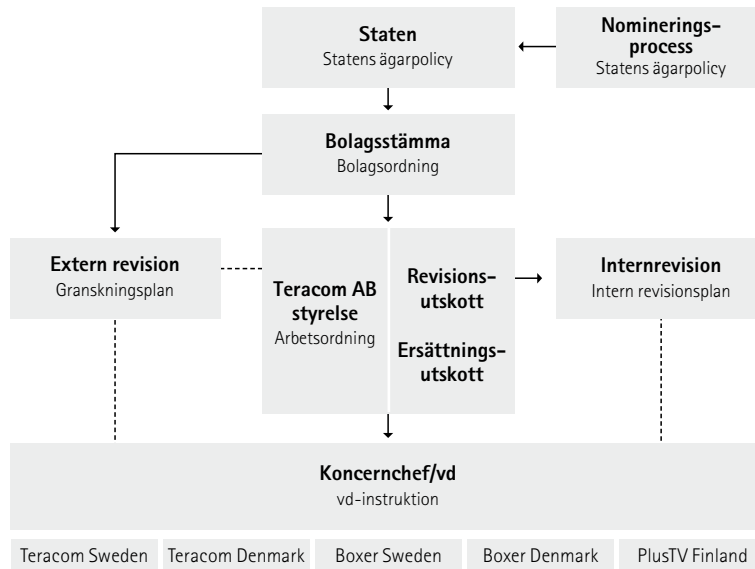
Staten
Statens ägarpolicy

Nominerings-process
Statens ägarpolicy

Bolagsstämma
Bolagsordning

Extern revision
Granskningsplan

Teracom AB styrelse
Arbetsordning

Revisions-utskott

Ersättnings-utskott

Internrevision
Intern revisionsplan

Koncernchef/vd
vd-instruktion

Teracom Sweden
Teracom Denmark
Boxer Sweden
Boxer Denmark
PlusTV Finland